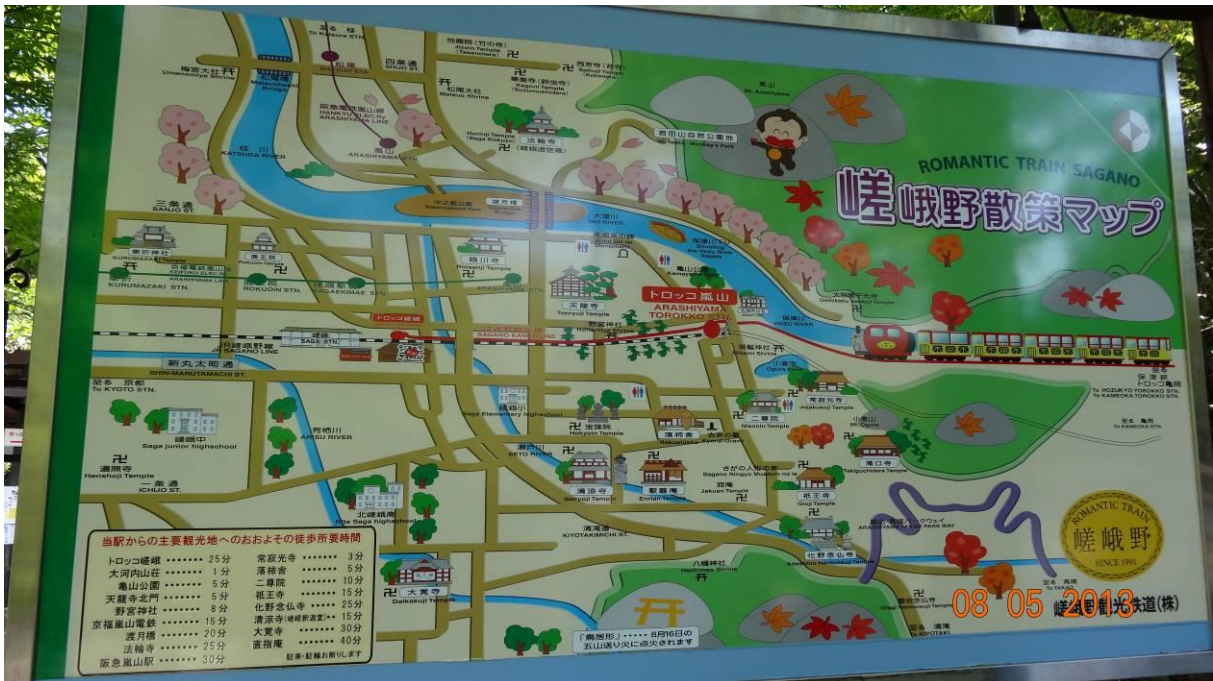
ROMANTIC TRAIN SAGANO

嵯峨野散策マップ

トロッコ嵐山
ARASHIYAMA TOROKKO STN.

ROMANTIC TRAIN
嵯峨野
SINCE 1991

当駅からの主要観光地へのおおよその徒歩所要時間

| | | | |
|---|---|---|---|
| トロッコ嵯峨 | 25分 | 常寂光寺 | 3分 |
| 大河内山荘 | 1分 | 落柿舎 | 5分 |
| 亀山公園 | 5分 | 二尊院 | 10分 |
| 天龍寺北門 | 5分 | 祇王寺 | 15分 |
| 野宮神社 | 8分 | 化野念仏寺 | 25分 |
| 京福嵐山電鉄 | 15分 | 清涼寺 | 15分 |
| 渡月橋 | 20分 | 大覚寺 | 30分 |
| 法輪寺 | 25分 | 直指庵 | 40分 |
| 阪急嵐山駅 | 30分 | | |

KATSURA RIVER
桂川
ARASHIYAMA STN.
SANJO ST.
三条通
KURUMAZAKI STN.
ROKUOIN STN.
SAGA LINE
SAGA STN.
新丸太町通
SHIN-MARUTAMACHI ST.
至 京都
To KYOTO STN.
嵯峨中
Saga junior highschool
遍照寺
Henshoji Temple
一条通
ICHIJO ST.
天龍寺
Tenryuji Temple
宝筐院
Hokyoin Temple
清涼寺
大覚寺
Daikakuji Temple
常寂光寺
二尊院
祇王寺
Gioji Temple
滝口寺
化野念仏寺
落柿舎
釈迦堂
八幡神社
渡月橋
法輪寺
大堰川
亀山公園
小倉池
Ogura Pond
保津川
HOZU RIVER
至 保津峡 トロッコ亀岡
To HOZUKYO TOROKKO STN.
To KAMEOKA TOROKKO STN.
清滝道
KIYOTAKIMICHI ST.
有栖川
ARISU RIVER
「鳥居形」・・・・・ 8月16日の五山送り火に点火されます
嵯峨野観光鉄道(株)

08 05 2013